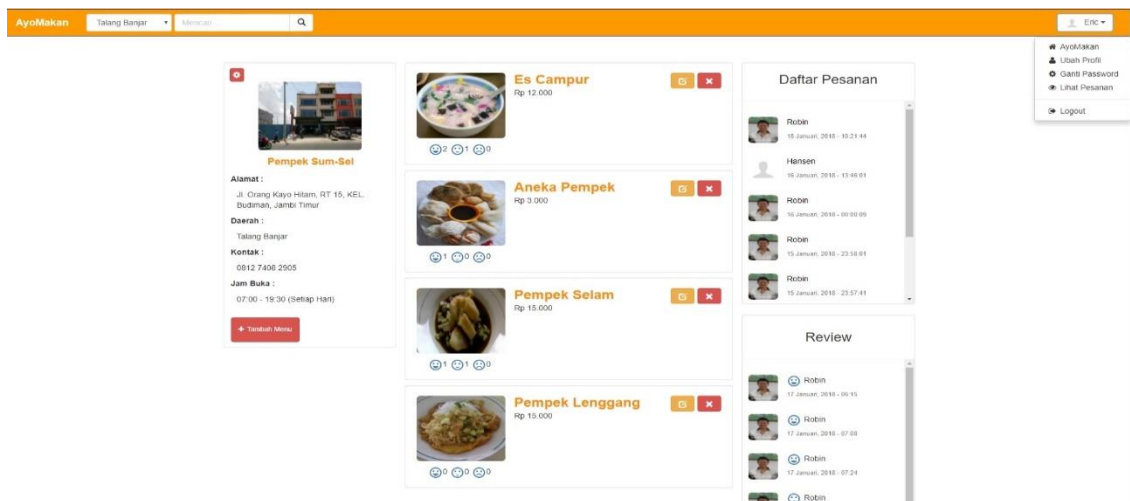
AyoMakan Talang Banjar Mencari...

Eric

AyoMakan
Ubah Profil
Ganti Password
Lihat Pesanan
Logout

Pempek Sum-Sel

Alamat :
Jl. Orang Kayo Hitam, RT 15, KEL. Budiman, Jambi Timur

Daerah :
Talang Banjar

Kontak :
0812 7408 2505

Jam Buka :
07:00 - 19:30 (Setiap Hari)

+ Tambah Menu

Es Campur
Rp 12.000
2 1 0

Aneka Pempek
Rp 3.000
1 0 0

Pempek Selam
Rp 15.000
1 1 0

Pempek Lenggang
Rp 15.000
0 0 0

Daftar Pesanan

Robin
16 Januari, 2018 - 10:21:44

Hensen
16 Januari, 2018 - 13:46:01

Robin
16 Januari, 2018 - 00:00:09

Robin
15 Januari, 2018 - 23:58:01

Robin
15 Januari, 2018 - 23:57:41

Review

Robin
17 Januari, 2018 - 06:15

Robin
17 Januari, 2018 - 07:08

Robin
17 Januari, 2018 - 07:24

Robin